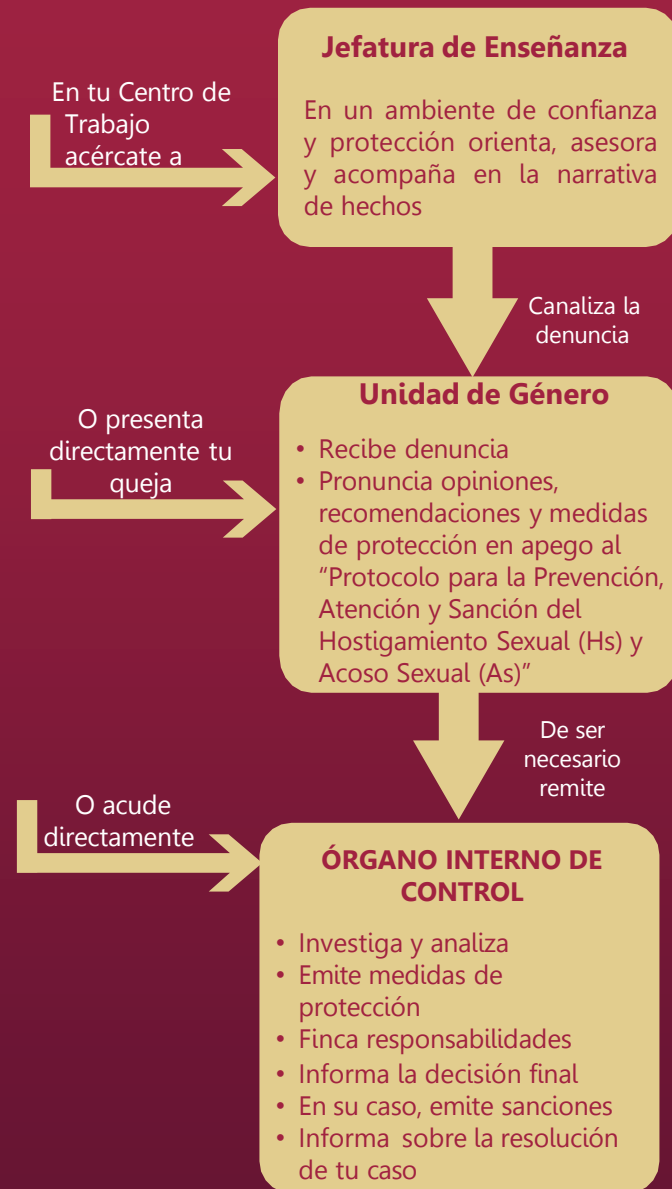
En tu Centro de Trabajo acércate a

Jefatura de Enseñanza

En un ambiente de confianza y protección orienta, asesora y acompaña en la narrativa de hechos

Canaliza la denuncia

O presenta directamente tu queja

Unidad de Género

• Recibe denuncia
• Pronuncia opiniones, recomendaciones y medidas de protección en apego al "Protocolo para la Prevención, Atención y Sanción del Hostigamiento Sexual (Hs) y Acoso Sexual (As)"

De ser necesario remite

O acude directamente

ÓRGANO INTERNO DE CONTROL

• Investiga y analiza
• Emite medidas de protección
• Finca responsabilidades
• Informa la decisión final
• En su caso, emite sanciones
• Informa sobre la resolución de tu caso